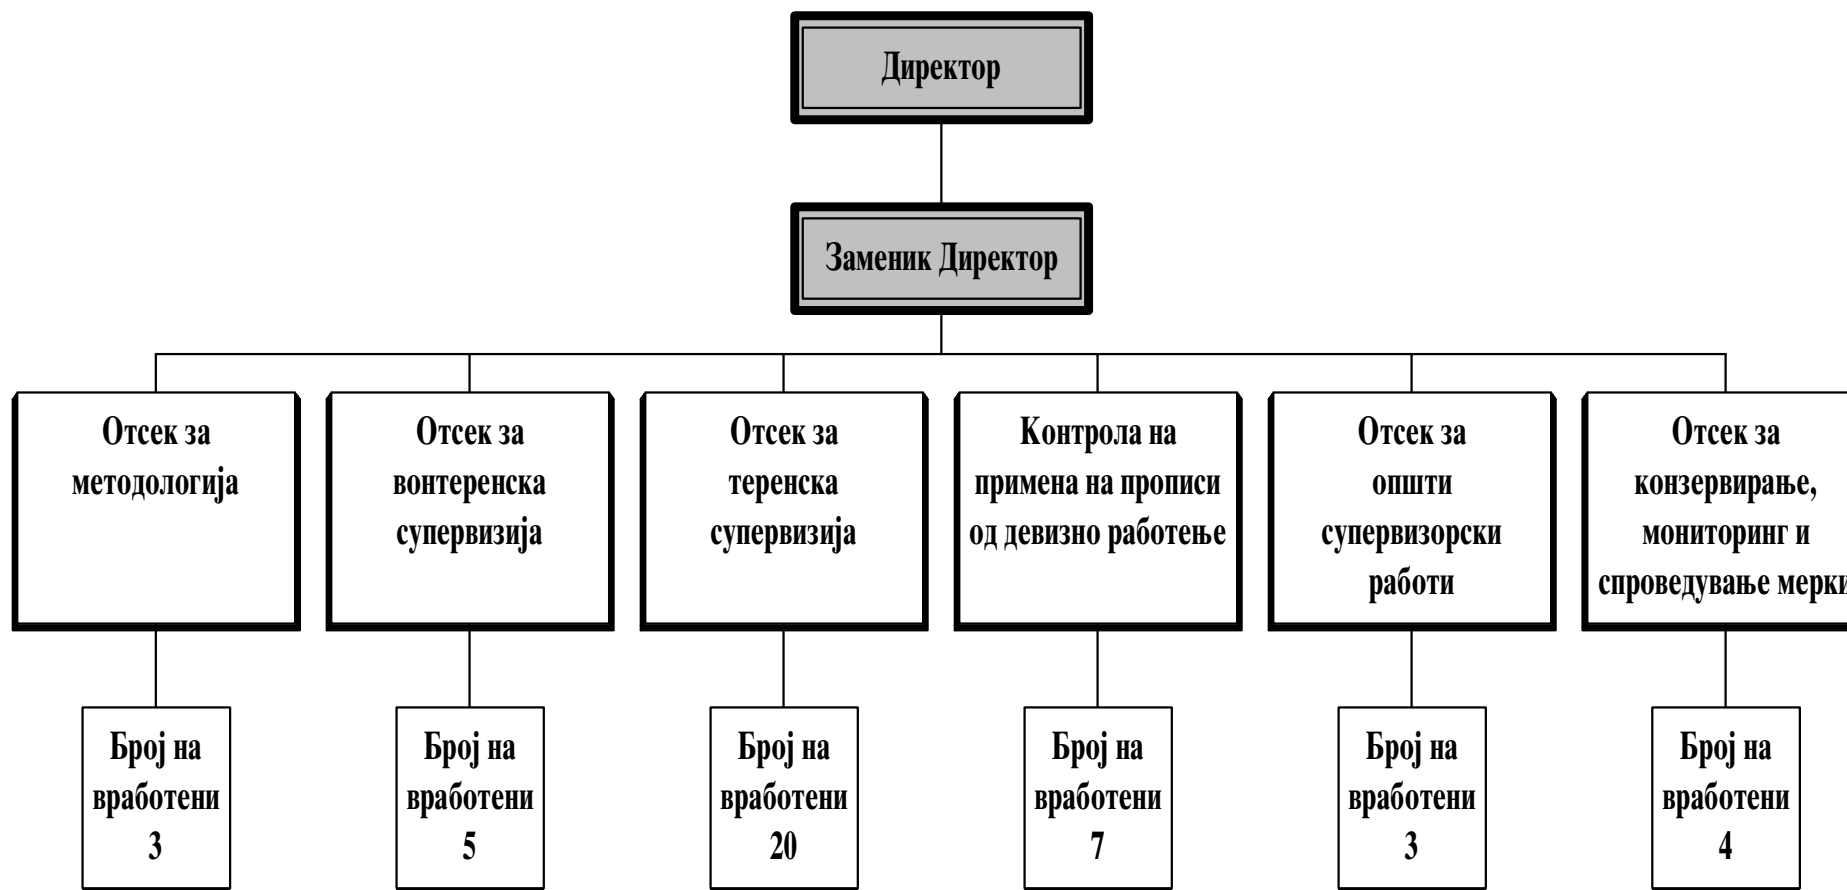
Директор

Заменик Директор

Отсек за методологија

Отсек за вонтеренска супервизија

Отсек за теренска супервизија

Контрола на примена на прописи од девизно работење

Отсек за општи супервизорски работи

Отсек за конзервирање, мониторинг и спроведување мерк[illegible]

Број на вработени 3

Број на вработени 5

Број на вработени 20

Број на вработени 7

Број на вработени 3

Број на вработени 4